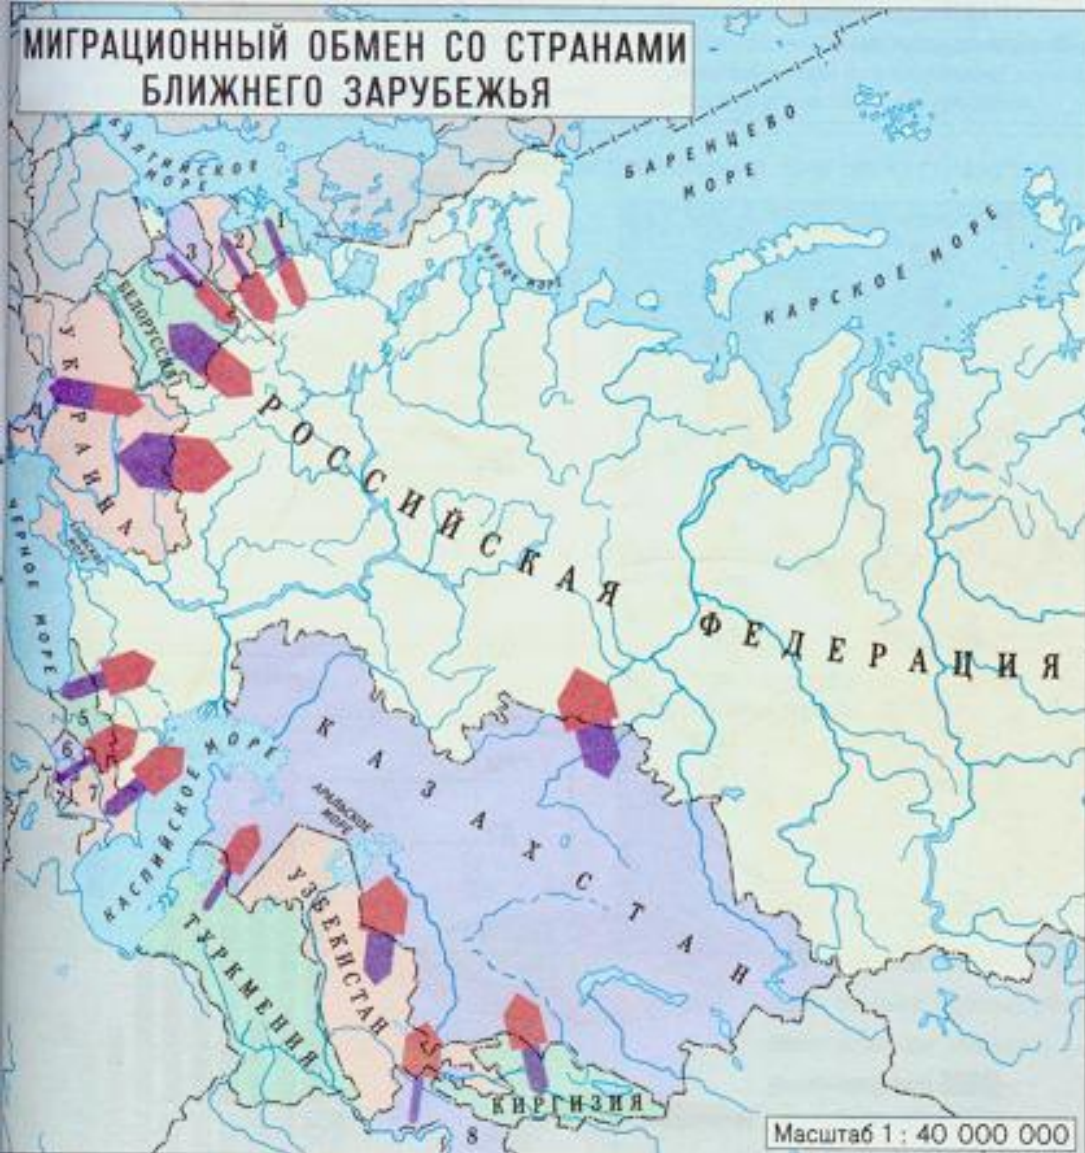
МИГРАЦИОННЫЙ ОБМЕН СО СТРАНАМИ БЛИЖНЕГО ЗАРУБЕЖЬЯ

БАЛТИЙСКОЕ МОРЕ

БАРЕНЦЕВО МОРЕ

КАРСКОЕ МОРЕ

БЕЛОЕ МОРЕ

1

2

3

БЕЛОРУССИЯ

УКРАИНА

РОССИЙСКАЯ ФЕДЕРАЦИЯ

ЧЁРНОЕ МОРЕ

АЗОВСКОЕ МОРЕ

5

6

7

КАСПИЙСКОЕ МОРЕ

КАЗАХСТАН

АРАЛЬСКОЕ МОРЕ

УЗБЕКИСТАН

ТУРКМЕНИЯ

КИРГИЗИЯ

8

Масштаб 1 : 40 000 000